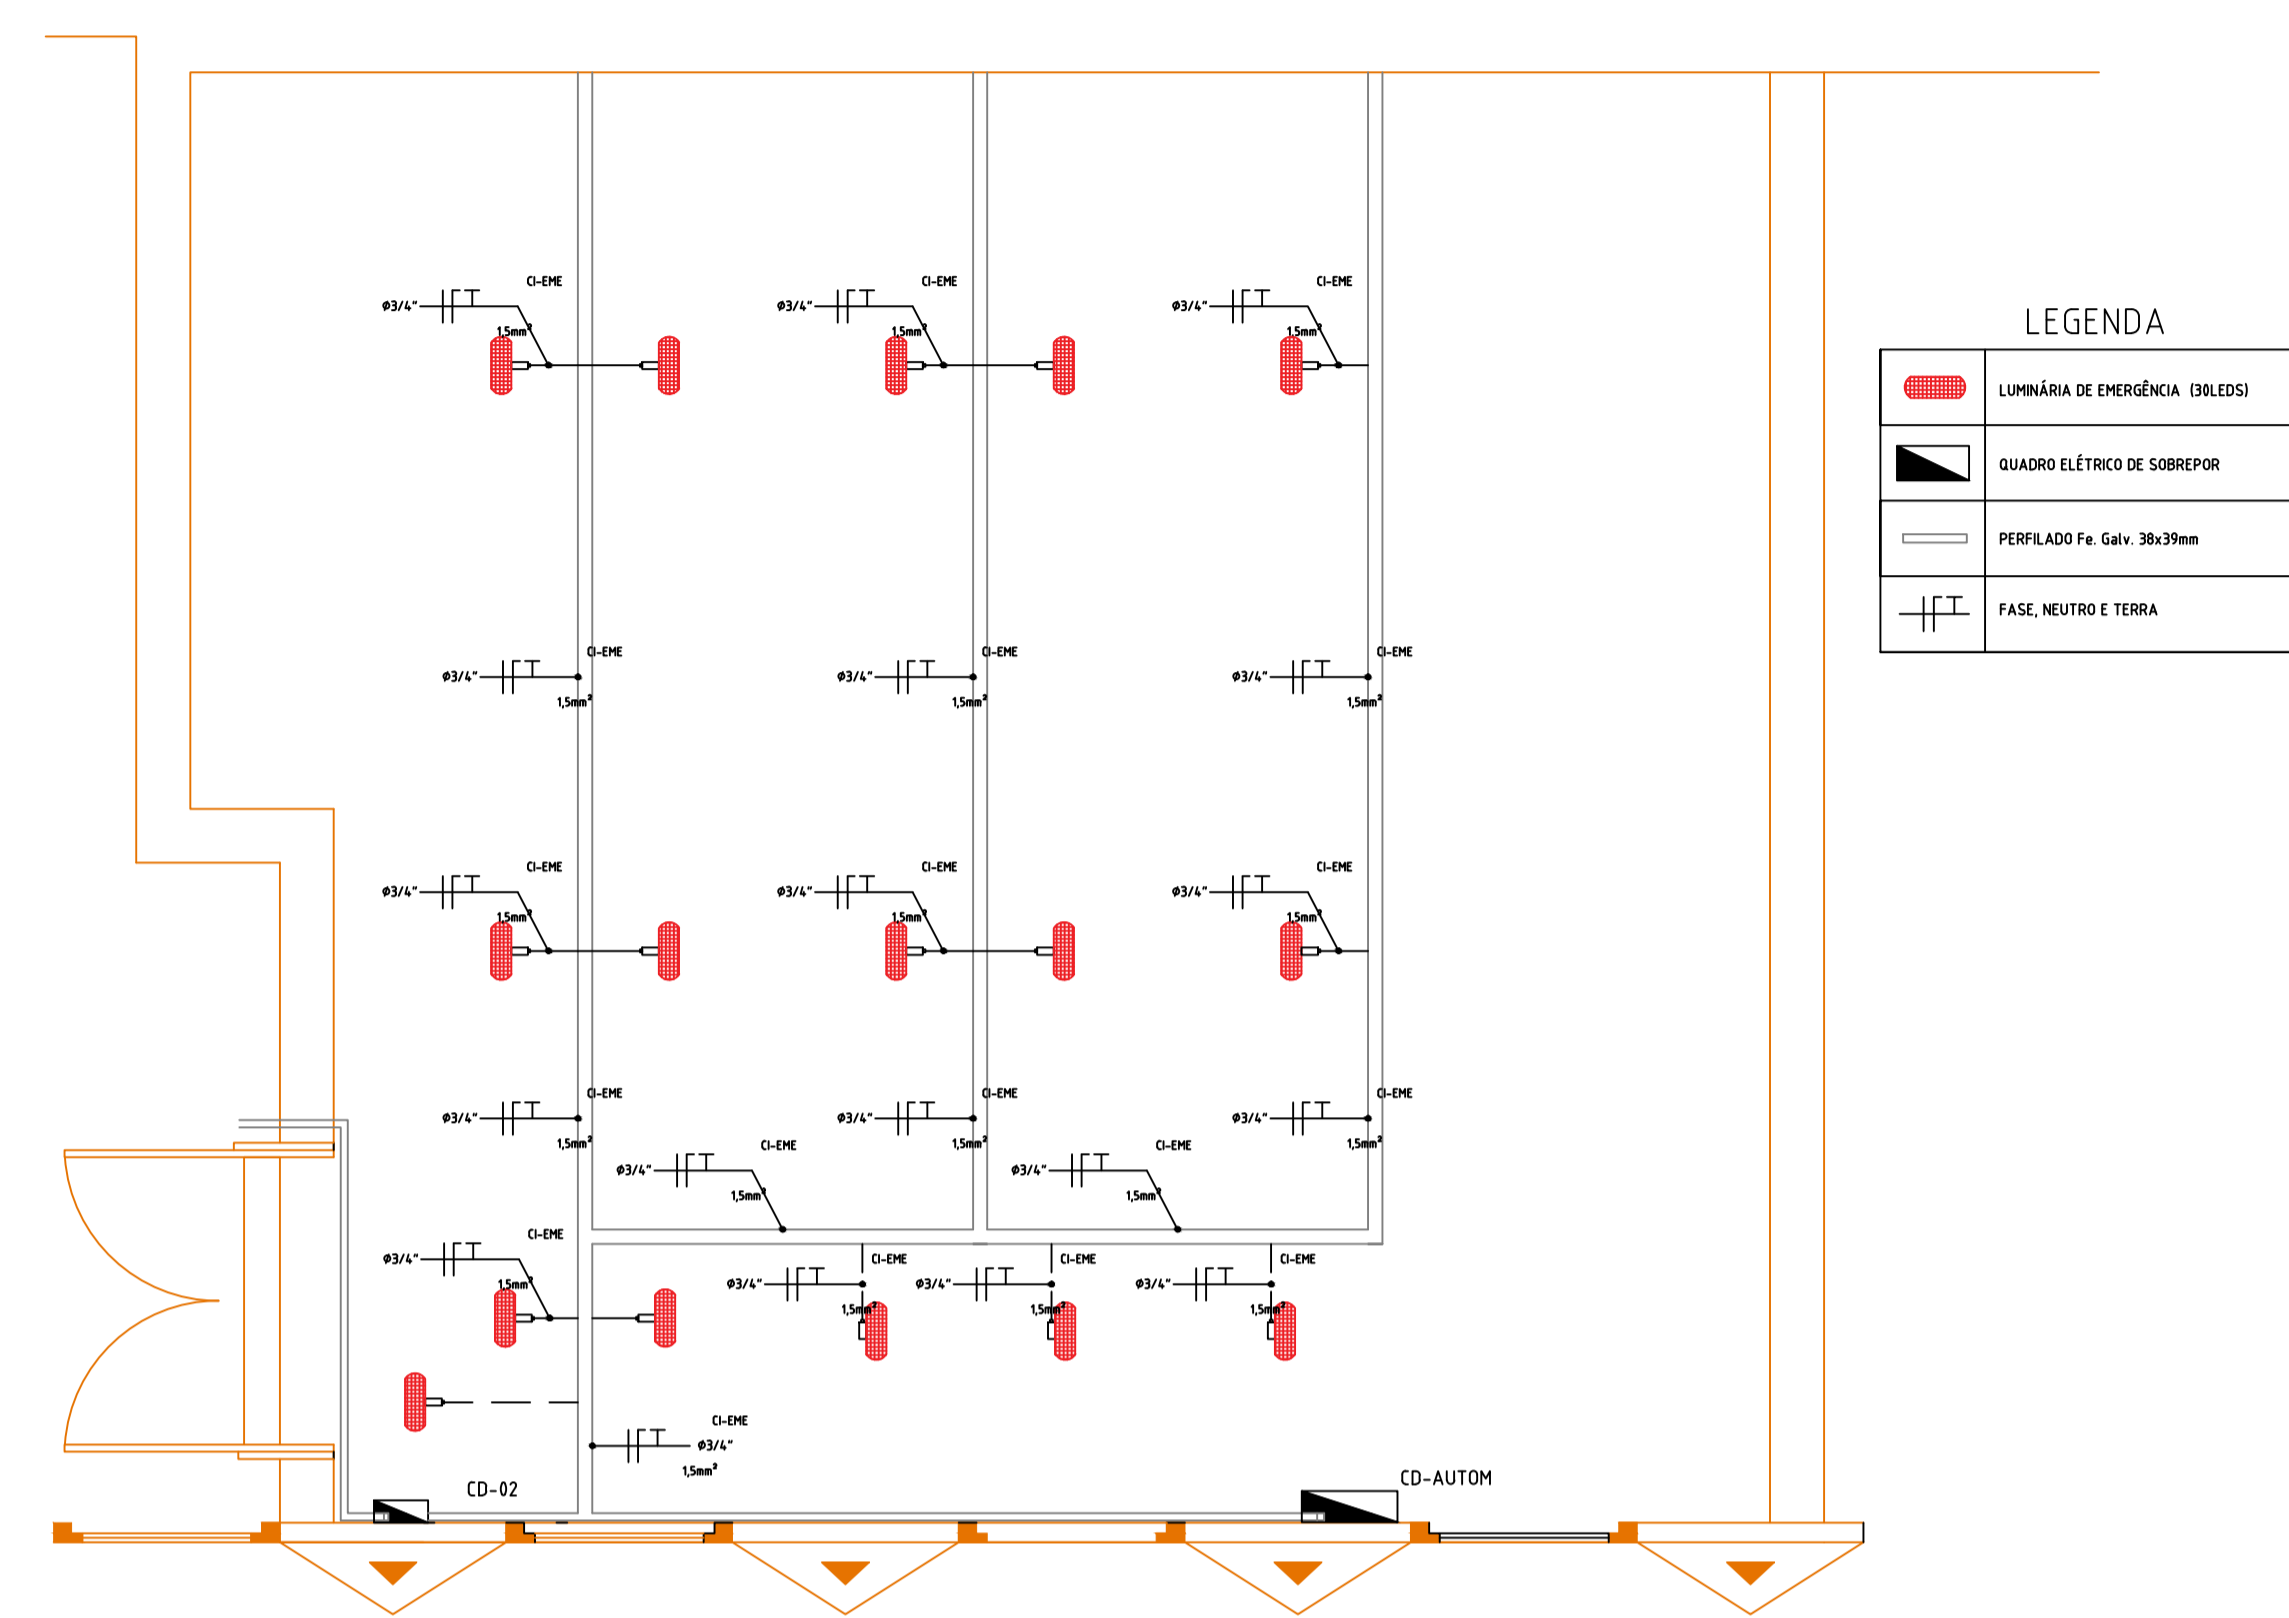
CI-EME
ø3/4"
1,5mm²

CI-EME
ø3/4"
1,5mm²

CI-EME
ø3/4"
1,5mm²

CI-EME
ø3/4"
1,5mm²

CI-EME
ø3/4"
1,5mm²

CI-EME
ø3/4"
1,5mm²

CI-EME
ø3/4"
1,5mm²

CI-EME
ø3/4"
1,5mm²

CI-EME
ø3/4"
1,5mm²

CI-EME
ø3/4"
1,5mm²

CI-EME
ø3/4"
1,5mm²

CI-EME
ø3/4"
1,5mm²

CI-EME
ø3/4"
1,5mm²

CI-EME
ø3/4"
1,5mm²

CI-EME
ø3/4"
1,5mm²

CI-EME
ø3/4"
1,5mm²

CI-EME
ø3/4"
1,5mm²

CI-EME
ø3/4"
1,5mm²

CI-EME
ø3/4"
1,5mm²

CI-EME
ø3/4"
1,5mm²

CD-02

CD-AUTOM

LEGENDA

| | |
|---|---|
| | LUMINÁRIA DE EMERGÊNCIA (30LEDS) |
| | QUADRO ELÉTRICO DE SOBREPOR |
| | PERFILADO Fe. Galv. 38x39mm |
| | FASE, NEUTRO E TERRA |